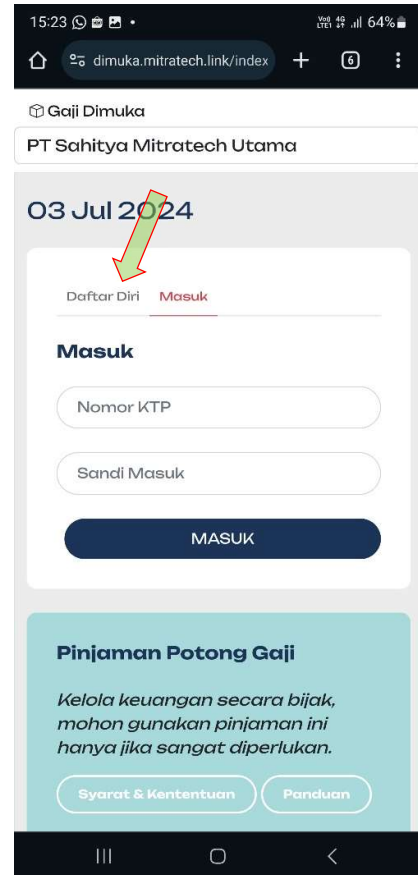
15:23 •
Vo) 4G LTE1 64%
dimuka.mitratech.link/index
6

Gaji Dimuka

PT Sahitya Mitratech Utama

03 Jul 2024

Daftar Diri Masuk

Masuk

Nomor KTP

Sandi Masuk

MASUK

Pinjaman Potong Gaji

Kelola keuangan secara bijak, mohon gunakan pinjaman ini hanya jika sangat diperlukan.

Syarat & Kententuan
Panduan